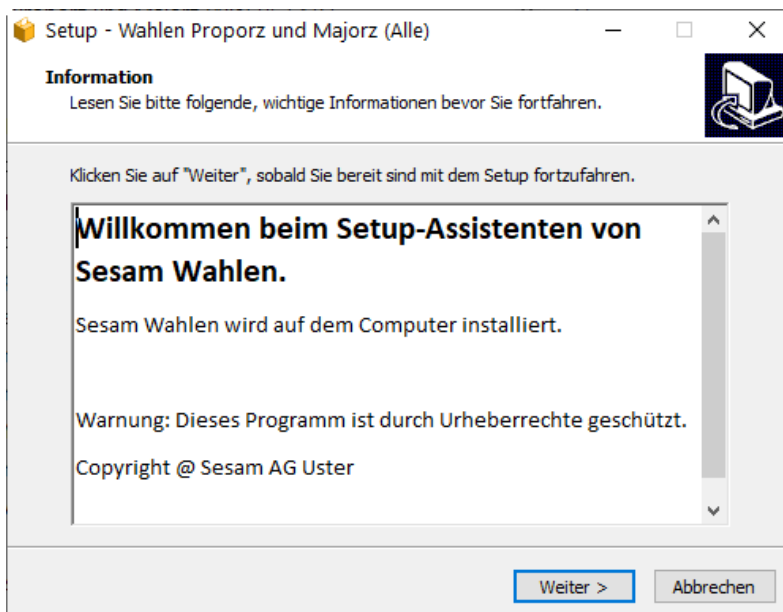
Setup - Wahlen Proporz und Majorz (Alle)

Information
Lesen Sie bitte folgende, wichtige Informationen bevor Sie fortfahren.

Klicken Sie auf "Weiter", sobald Sie bereit sind mit dem Setup fortzufahren.

Willkommen beim Setup-Assistenten von Sesam Wahlen.

Sesam Wahlen wird auf dem Computer installiert.

Warnung: Dieses Programm ist durch Urheberrechte geschützt.

Copyright @ Sesam AG Uster

Weiter >
Abbrechen